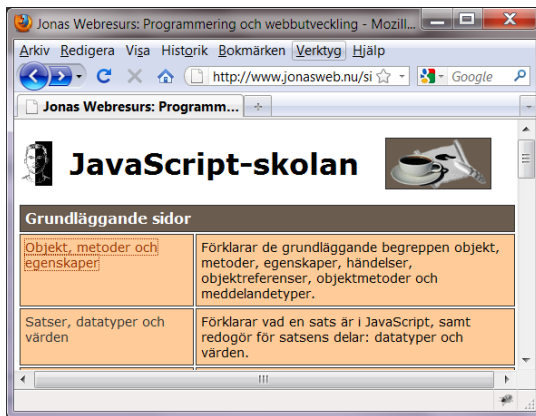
Jonas Webresurs: Programmering och webbutveckling - Mozill...

Arkiv Redigera Visa Historik Bokmärken Verktyg Hjälp

http://www.jonasweb.nu/si

Google

Jonas Webresurs: Programm...

JavaScript-skolan

| Grundläggande sidor | |
|---|---|
| Objekt, metoder och egenskaper | Förklarar de grundläggande begreppen objekt, metoder, egenskaper, händelser, objektreferenser, objektmetoder och meddelandetyper. |
| Satser, datatyper och värden | Förklarar vad en sats är i JavaScript, samt redogör för satsens delar: datatyper och värden. |